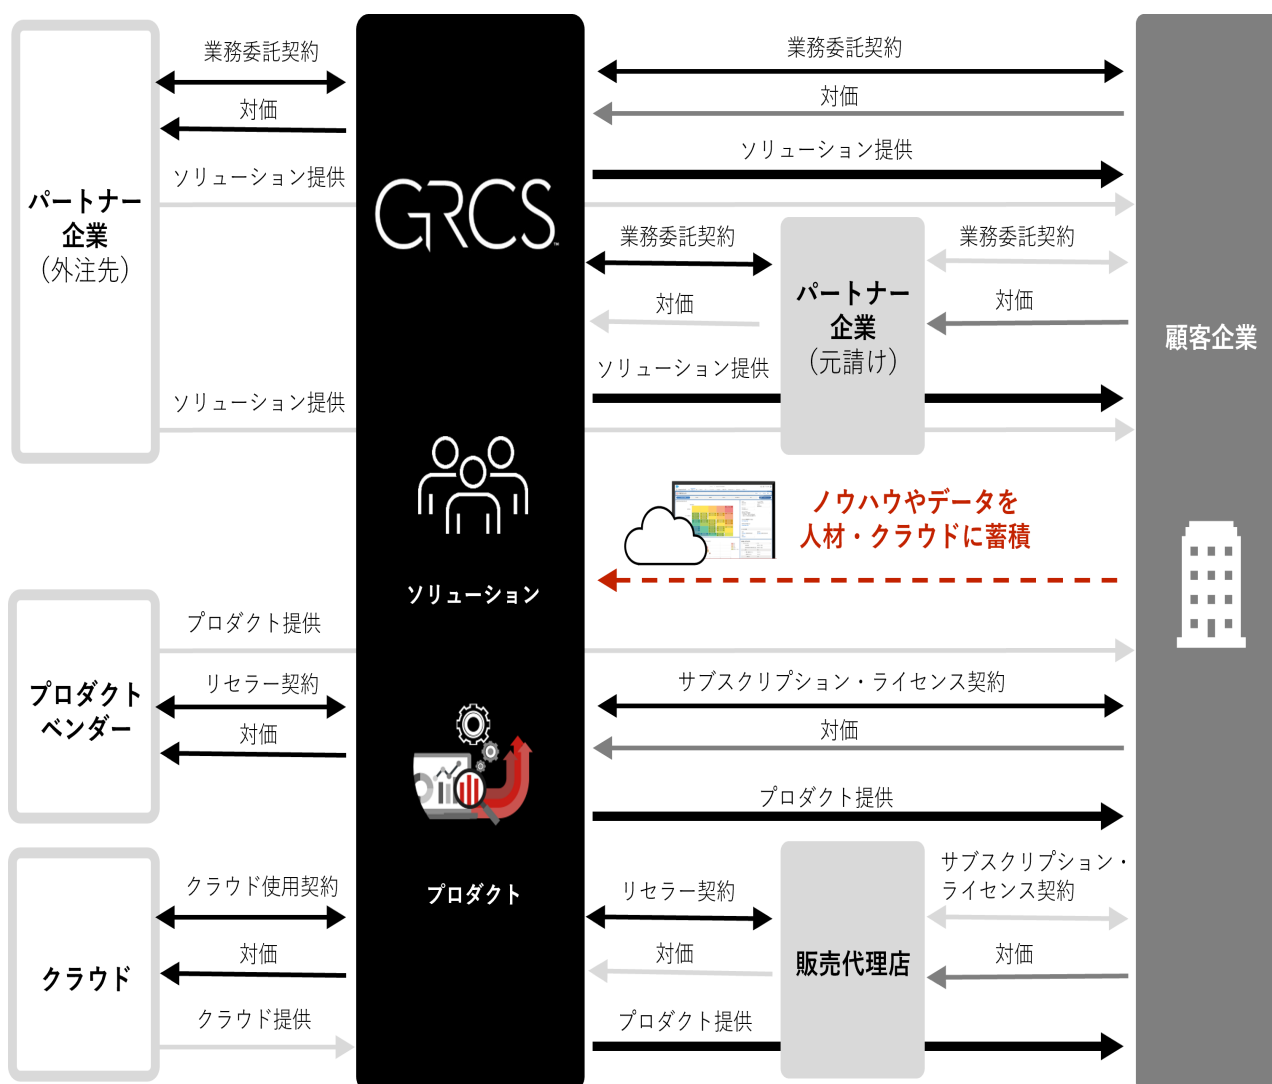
パートナー企業（外注先）

業務委託契約
対価
ソリューション提供
ソリューション提供

GRCS

業務委託契約
対価
ソリューション提供

業務委託契約
対価
ソリューション提供

パートナー企業（元請け）

業務委託契約
対価

顧客企業

ソリューション

ノウハウやデータを
人材・クラウドに蓄積

プロダクトベンダー

プロダクト提供
リセラー契約
対価

サブスクリプション・ライセンス契約
対価
プロダクト提供

プロダクト

クラウド

クラウド使用契約
対価
クラウド提供

リセラー契約
対価
プロダクト提供

販売代理店

サブスクリプション・ライセンス契約
対価